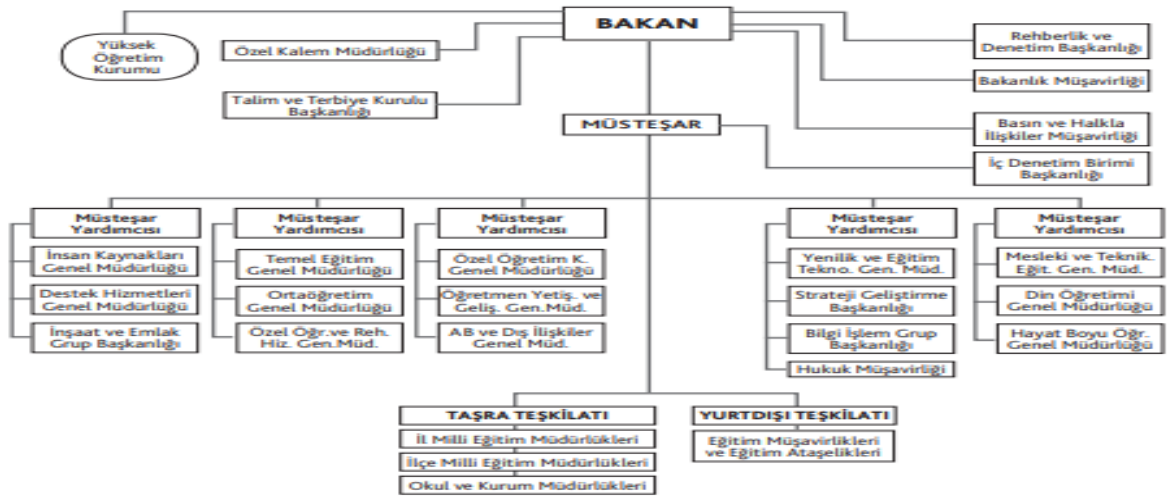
BAKAN

Yüksek Öğretim Kurumu

Özel Kalem Müdürlüğü

Talim ve Terbiye Kurulu Başkanlığı

Rehberlik ve Denetim Başkanlığı

Bakanlık Müşavirliği

Basın ve Halkla İlişkiler Müşavirliği

MÜSTEŞAR

İç Denetim Birimi Başkanlığı

Müsteşar Yardımcısı

İnsan Kaynakları Genel Müdürlüğü

Destek Hizmetleri Genel Müdürlüğü

İnşaat ve Emlak Grup Başkanlığı

Müsteşar Yardımcısı

Temel Eğitim Genel Müdürlüğü

Ortaöğretim Genel Müdürlüğü

Özel Öğr.ve Reh. Hiz. Gen.Müd.

Müsteşar Yardımcısı

Özel Öğretim K. Genel Müdürlüğü

Öğretmen Yetiş. ve Geliş. Gen.Müd.

AB ve Dış İlişkiler Genel Müd.

Müsteşar Yardımcısı

Yenilik ve Eğitim Tekno. Gen. Müd.

Strateji Geliştirme Başkanlığı

Bilgi İşlem Grup Başkanlığı

Hukuk Müşavirliği

Müsteşar Yardımcısı

Mesleki ve Teknik. Eğit. Gen. Müd.

Din Öğretimi Genel Müdürlüğü

Hayat Boyu Öğr. Genel Müdürlüğü

TAŞRA TEŞKİLATI

İl Milli Eğitim Müdürlükleri

İlçe Milli Eğitim Müdürlükleri

Okul ve Kurum Müdürlükleri

YURTDIŞI TEŞKİLATI

Eğitim Müşavirlikleri ve Eğitim Ataşelikleri